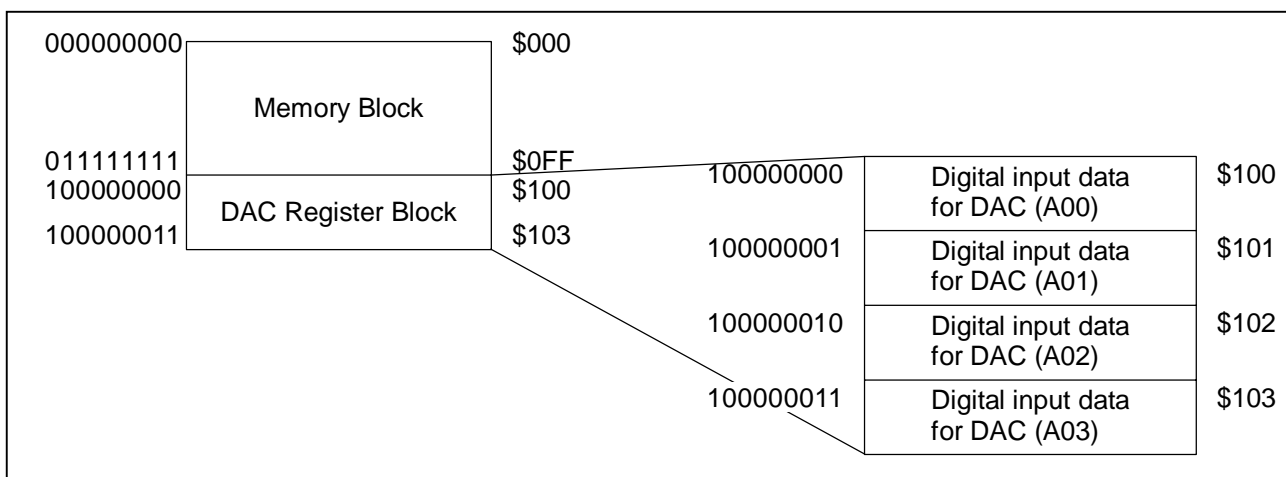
000000000 $000

Memory Block

011111111 $0FF
100000000 $100

DAC Register Block

100000011 $103

100000000 Digital input data for DAC (A00) \$100

100000001 Digital input data for DAC (A01) \$101

100000010 Digital input data for DAC (A02) \$102

100000011 Digital input data for DAC (A03) \$103